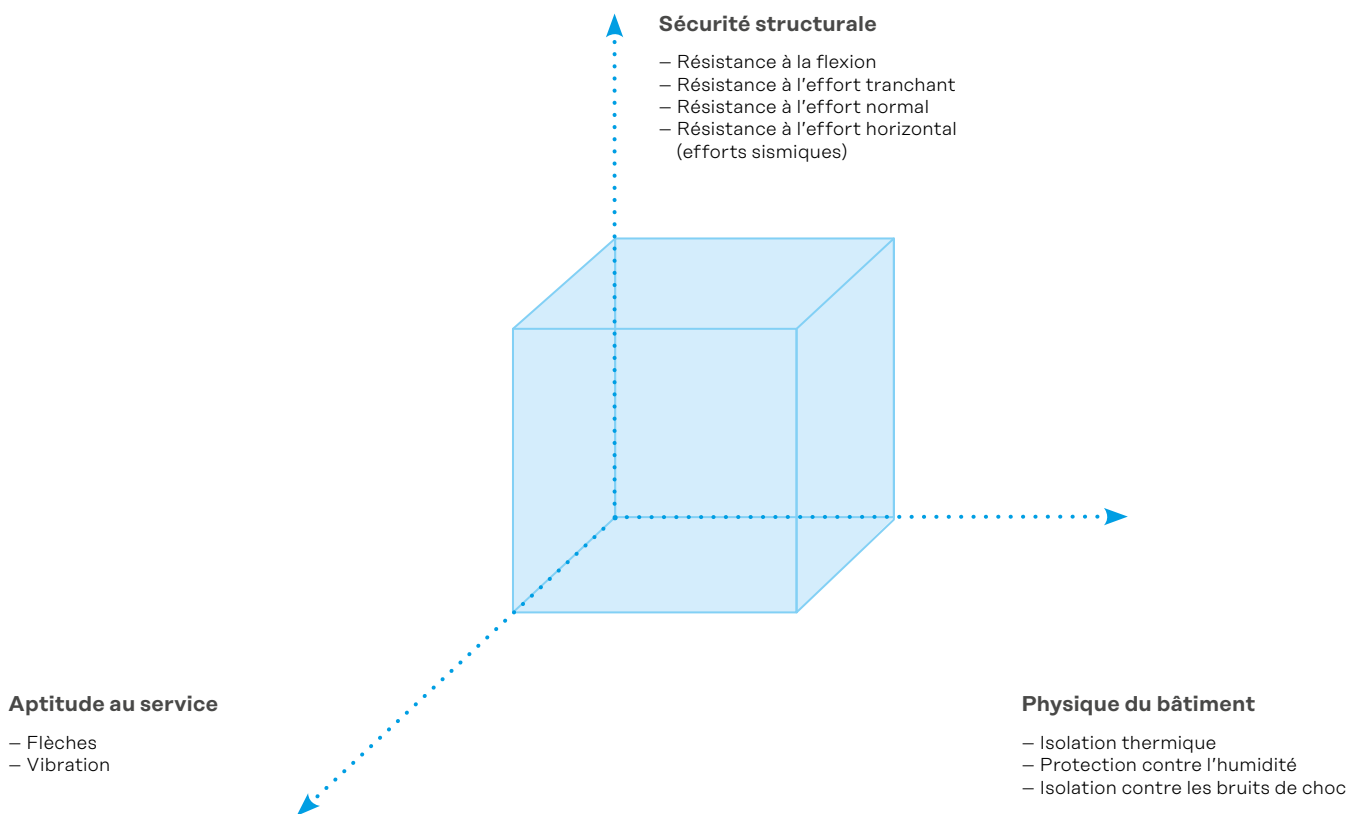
Sécurité structurale

– Résistance à la flexion
– Résistance à l'effort tranchant
– Résistance à l'effort normal
– Résistance à l'effort horizontal (efforts sismiques)

Aptitude au service

– Flèches
– Vibration

Physique du bâtiment

– Isolation thermique
– Protection contre l'humidité
– Isolation contre les bruits de choc